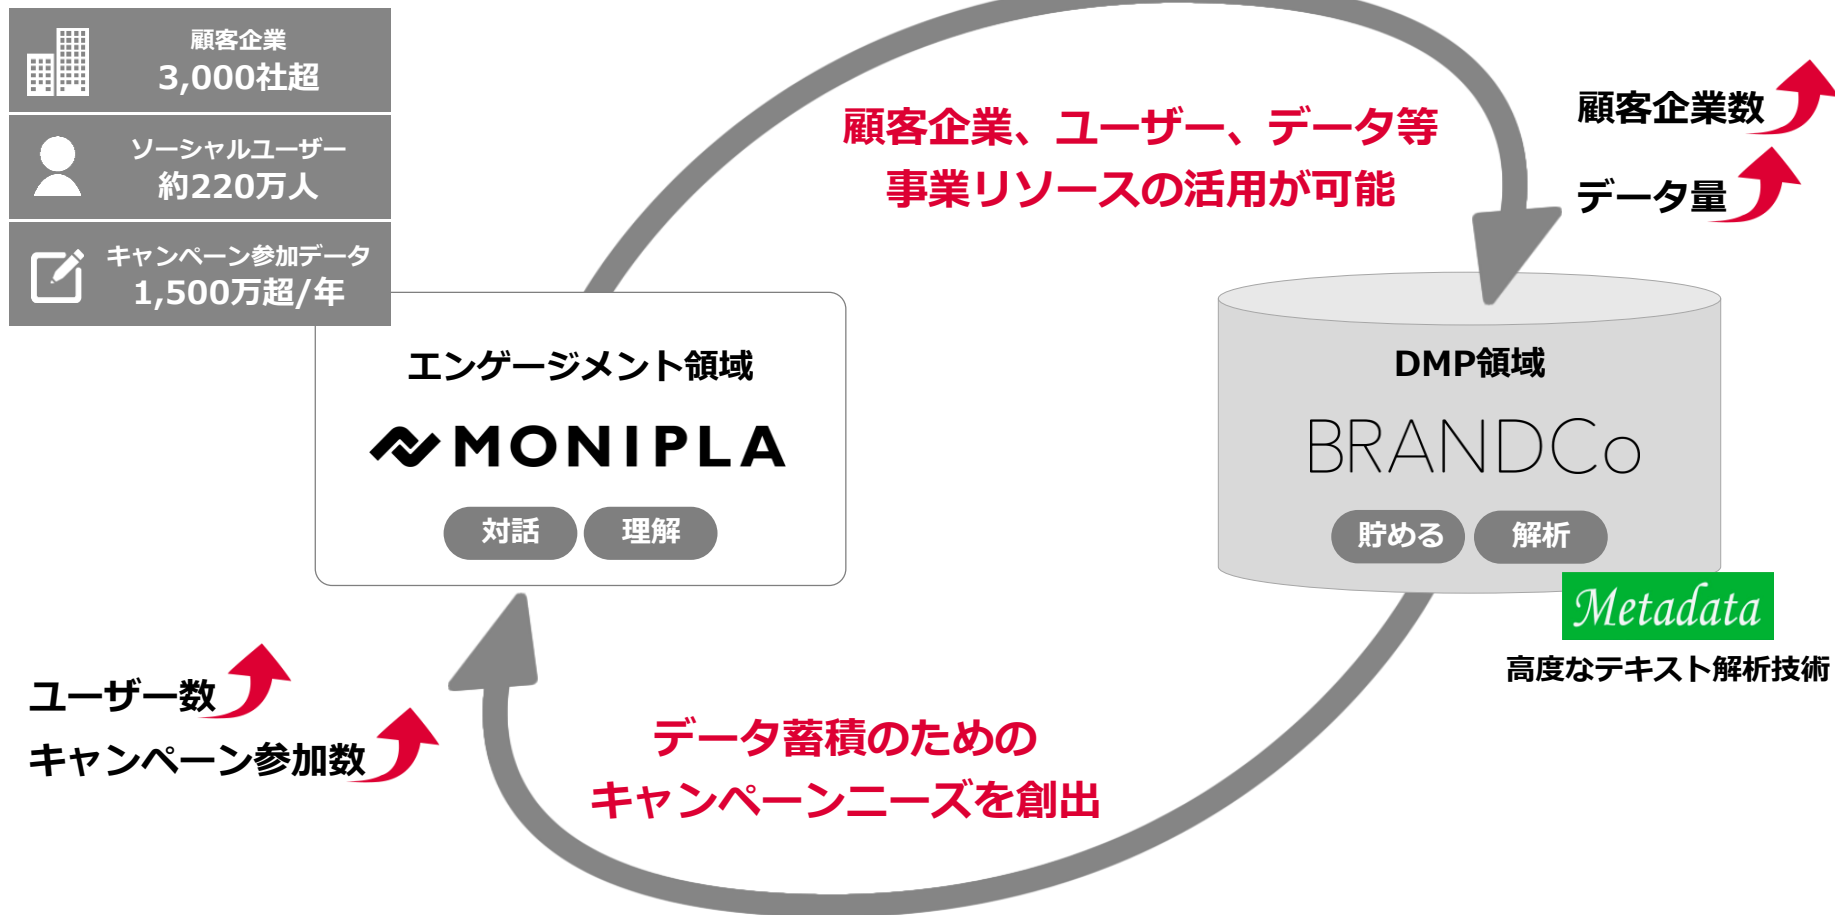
顧客企業
3,000社超

ソーシャルユーザー
約220万人

キャンペーン参加データ
1,500万超/年

顧客企業、ユーザー、データ等
事業リソースの活用が可能

顧客企業数

データ量

エンゲージメント領域
MONIPLA
対話 理解

DMP領域
BRANDCo
貯める 解析

Metadata
高度なテキスト解析技術

ユーザー数
キャンペーン参加数

データ蓄積のための
キャンペーンニーズを創出